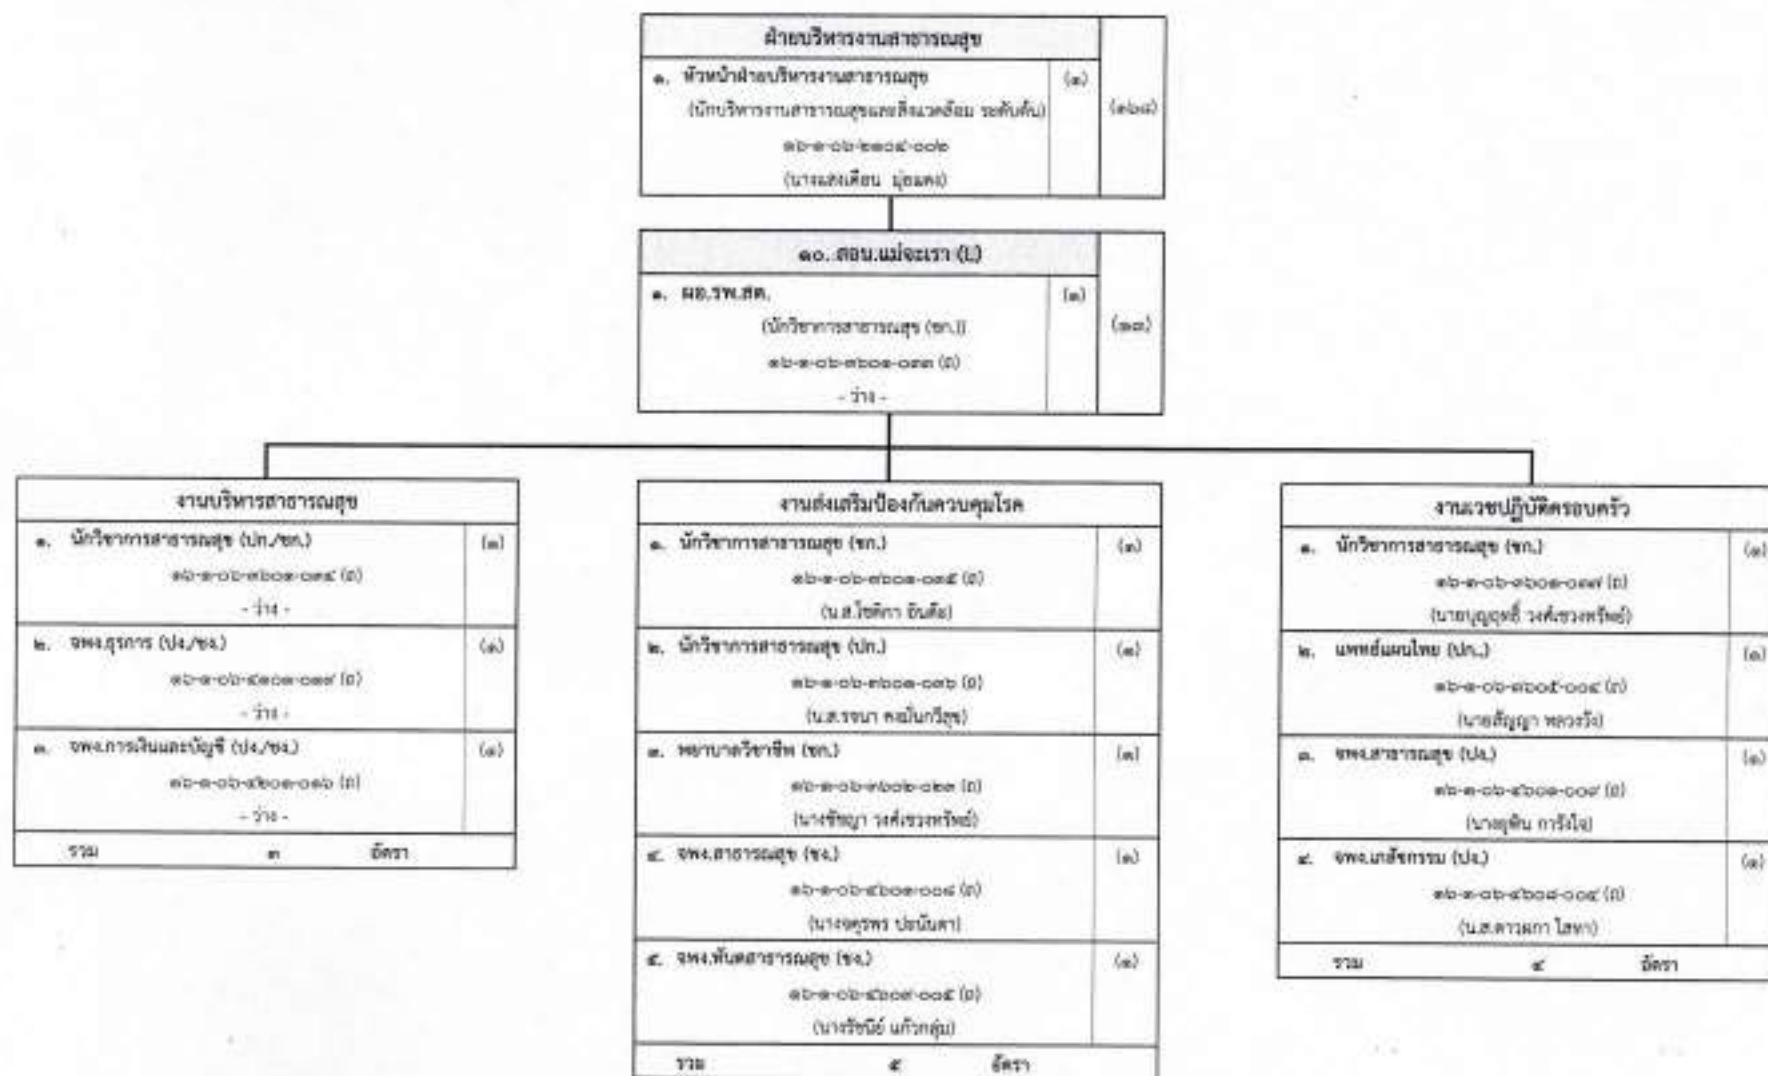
ฝ่ายบริหารงานสาธารณสุข

๑. หัวหน้าฝ่ายบริหารงานสาธารณสุข (๑)
(นักบริหารงานสาธารณสุขและสิ่งแวดล้อม ระดับต้น)
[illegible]
(นางแสงเดือน บุ้ยแดง)
(๑๖๗)

๑๐. สอน.แม่จะเรา (L)

๑. ผอ.รพ.สต. (๑)
(นักวิชาการสาธารณสุข (ชก.))
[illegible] (บ)
- ว่าง -
(๑๓)

งานบริหารสาธารณสุข

๑. นักวิชาการสาธารณสุข (ปก./ชก.) (๑)
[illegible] (บ)
- ว่าง -

๒. จพง.ธุรการ (ปง./ชง.) (๑)
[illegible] (บ)
- ว่าง -

๓. จพง.การเงินและบัญชี (ปง./ชง.) (๑)
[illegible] (บ)
- ว่าง -

รวม ๓ อัตรา

งานส่งเสริมป้องกันควบคุมโรค

๑. นักวิชาการสาธารณสุข (ชก.) (๑)
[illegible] (บ)
(น.ส.โชติกา อินต๊ะ)

๒. นักวิชาการสาธารณสุข (ปก.) (๑)
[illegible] (บ)
(น.ส.รจนา คงมั่นกวีสุข)

๓. พยาบาลวิชาชีพ (ชก.) (๑)
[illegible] (บ)
(นางชัชญา วงศ์เชวงทรัพย์)

๔. จพง.สาธารณสุข (ชง.) (๑)
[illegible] (บ)
(นางจตุรพร ประนันตา)

๕. จพง.ทันตสาธารณสุข (ชง.) (๑)
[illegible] (บ)
(นางรัชนีย์ แก้วกลุ่ม)

รวม ๕ อัตรา

งานเวชปฏิบัติครอบครัว

๑. นักวิชาการสาธารณสุข (ชก.) (๑)
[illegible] (บ)
(นายบุญฤทธิ์ วงศ์เชวงทรัพย์)

๒. แพทย์แผนไทย (ปก.) (๑)
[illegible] (บ)
(นายสัญญา พลวงวัง)

๓. จพง.สาธารณสุข (ปง.) (๑)
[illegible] (บ)
(นายอุทิน การิงใจ)

๔. จพง.เภสัชกรรม (ปง.) (๑)
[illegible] (บ)
(น.ส.ดาวเดกา ไสยา)

รวม ๔ อัตรา